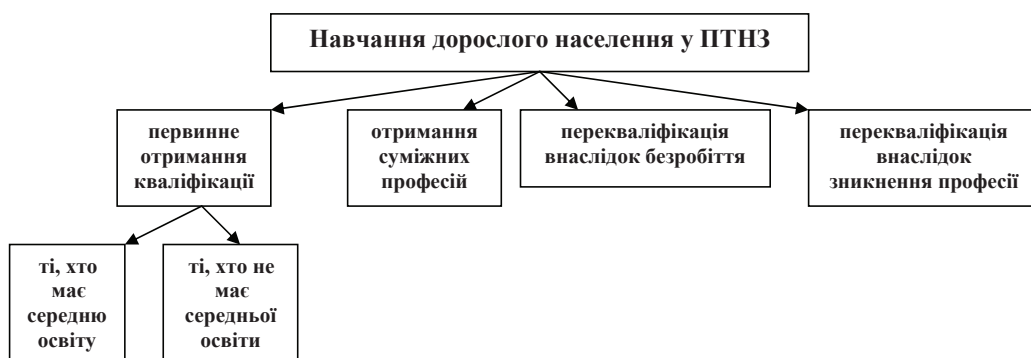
Навчання дорослого населення у ПТНЗ

первинне отримання кваліфікації

отримання суміжних професій

перекваліфікація внаслідок безробіття

перекваліфікація внаслідок зникнення професії

ті, хто має середню освіту

ті, хто не має середньої освіти